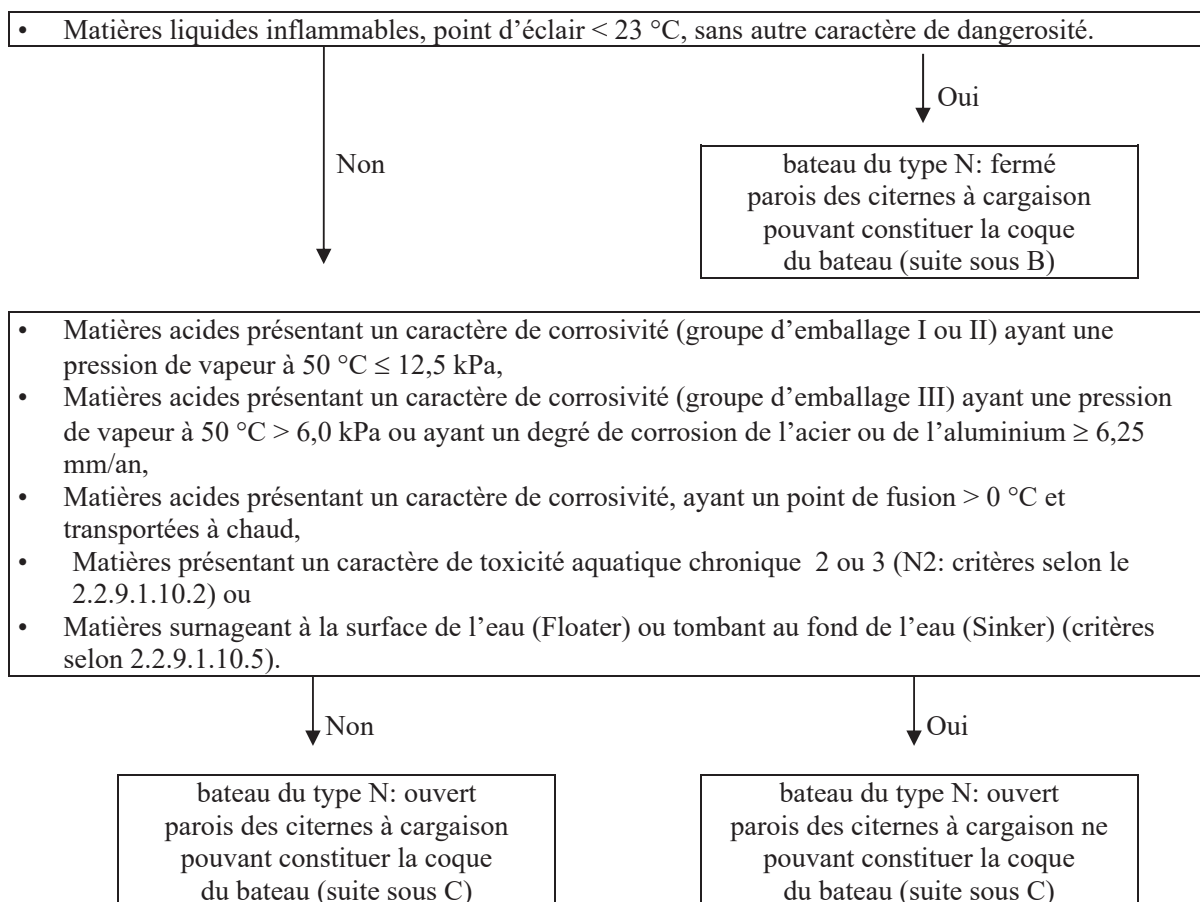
• Matières liquides inflammables, point d'éclair < 23 °C, sans autre caractère de dangerosité.

Oui

Non

bateau du type N: fermé
parois des citernes à cargaison pouvant constituer la coque du bateau (suite sous B)

• Matières acides présentant un caractère de corrosivité (groupe d'emballage I ou II) ayant une pression de vapeur à 50 °C ≤ 12,5 kPa,
• Matières acides présentant un caractère de corrosivité (groupe d'emballage III) ayant une pression de vapeur à 50 °C > 6,0 kPa ou ayant un degré de corrosion de l'acier ou de l'aluminium ≥ 6,25 mm/an,
• Matières acides présentant un caractère de corrosivité, ayant un point de fusion > 0 °C et transportées à chaud,
• Matières présentant un caractère de toxicité aquatique chronique 2 ou 3 (N2: critères selon le 2.2.9.1.10.2) ou
• Matières surnageant à la surface de l'eau (Floater) ou tombant au fond de l'eau (Sinker) (critères selon 2.2.9.1.10.5).

Non

Oui

bateau du type N: ouvert
parois des citernes à cargaison pouvant constituer la coque du bateau (suite sous C)

bateau du type N: ouvert
parois des citernes à cargaison ne pouvant constituer la coque du bateau (suite sous C)